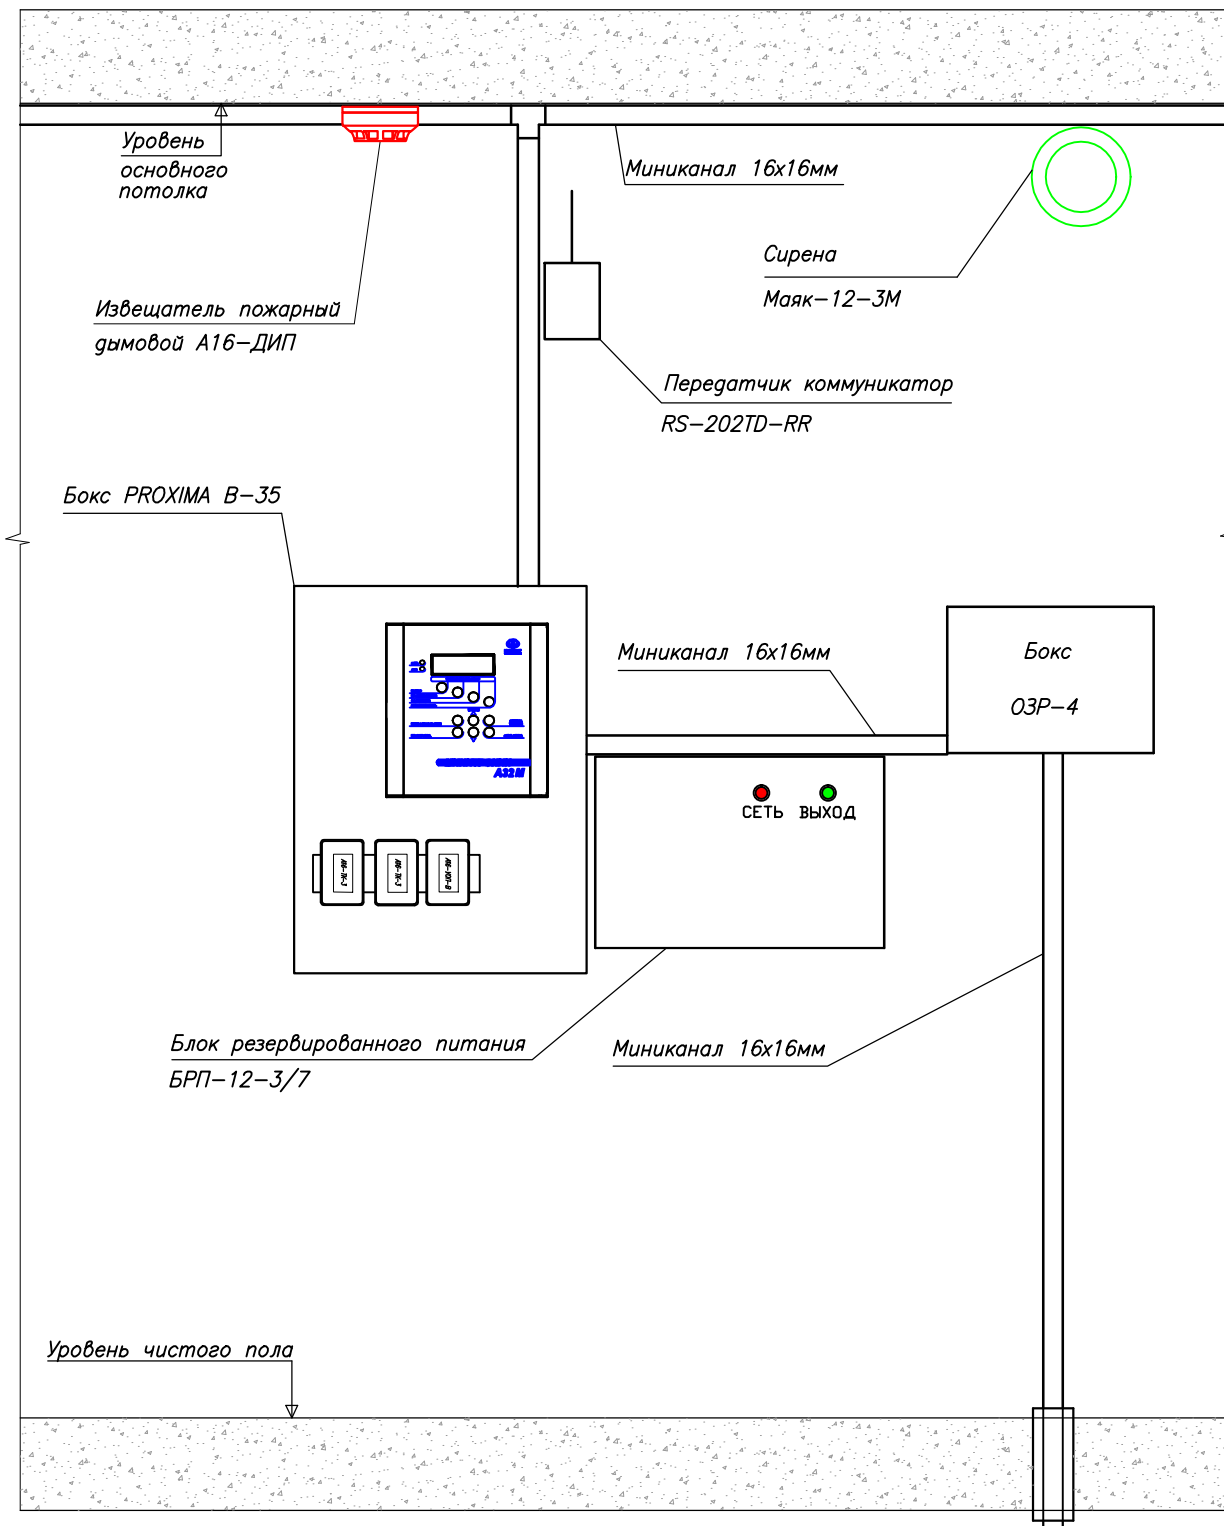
Уровень основного потолка

Миниканал 16х16мм

Сирена

Маяк–12–3М

Извещатель пожарный дымовой А16–ДИП

Передатчик коммуникатор RS–202TD–RR

Бокс PROXIMA B–35

Миниканал 16х16мм

Бокс

ОЗР–4

A32M

СЕТЬ ВЫХОД

Блок резервированного питания БРП–12–3/7

Миниканал 16х16мм

Уровень чистого пола